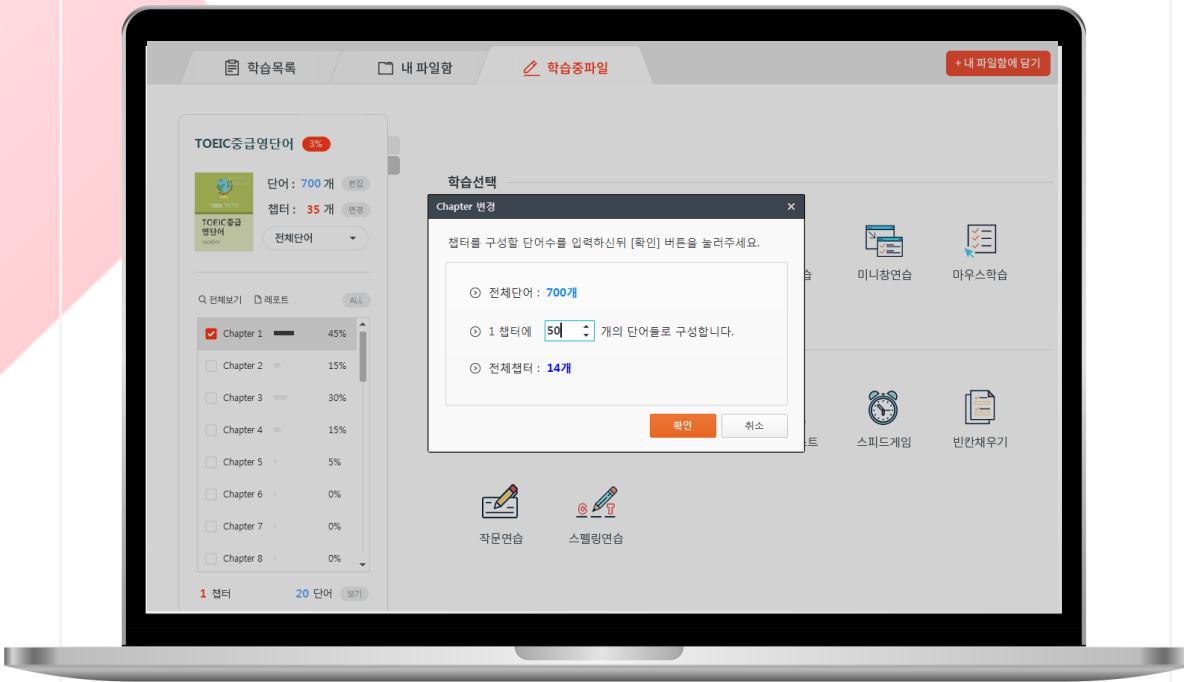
학습목록 | 내 파일함 | 학습중파일

+ 내 파일함에 담기

TOEIC중급영단어 3%

TOEIC 중급 영단어

단어 : 700 개 편집

챕터 : 35 개 변경

전체단어

전체보기 레포트 ALL

| | | |
|---|---|---|
| Chapter 1 | | 45% |
| Chapter 2 | | 15% |
| Chapter 3 | | 30% |
| Chapter 4 | | 15% |
| Chapter 5 | | 5% |
| Chapter 6 | | 0% |
| Chapter 7 | | 0% |
| Chapter 8 | | 0% |

1 챕터 20 단어 보기

학습선택

Chapter 변경 ×

챕터를 구성할 단어수를 입력하신뒤 [확인] 버튼을 눌러주세요.

전체단어 : 700개

1 챕터에 50 개의 단어들로 구성합니다.

전체챕터 : 14개

확인 취소

미니창연습 마우스학습

스피드게임 빈칸채우기

작문연습 스펠링연습